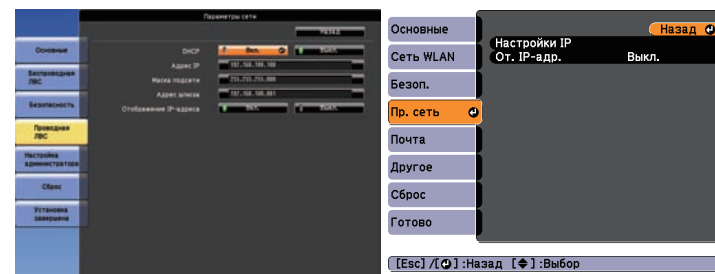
Параметры сети

Назад

Основные

Беспроводная ЛВС

Безопасность

Проводная ЛВС

Настройка администратора

Сброс

Установка завершена

DHCP
Вкл.
Выкл.

Адрес IP
192.168.100.100

Маска подсети
255.255.255.000

Адрес шлюза
192.168.100.001

Отображение IP-адреса
Вкл.
Выкл.

Основные

Сеть WLAN

Безоп.

Пр. сеть

Почта

Другое

Сброс

Готово

Назад

Настройки IP

От. IP-адр.
Выкл.

[Esc]/[⏎]:Назад [⬍]:Выбор